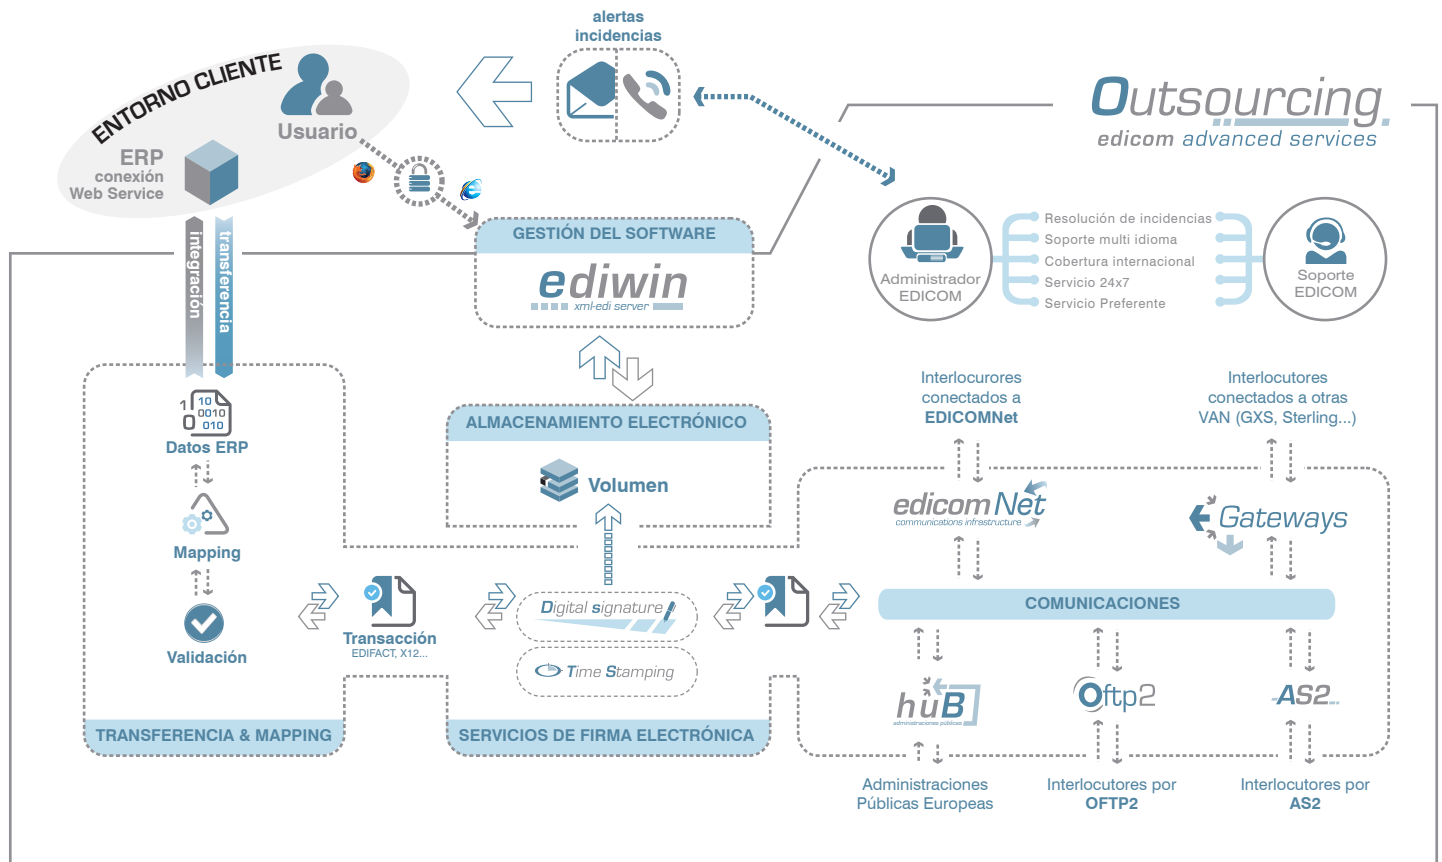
alertas incidencias

ENTORNO CLIENTE

Usuario

ERP conexión Web Service

Outsourcing
edicom advanced services

integración

transferencia

GESTIÓN DEL SOFTWARE

ediwin
xml-edi server

Administrador EDICOM

Resolución de incidencias
Soporte multi idioma
Cobertura internacional
Servicio 24x7
Servicio Preferente

Soporte EDICOM

10
1 0010
0 010

Datos ERP

Mapping

Validación

ALMACENAMIENTO ELECTRÓNICO

Volumen

Interlocurores conectados a EDICOMNet

Interlocutores conectados a otras VAN (GXS, Sterling...)

edicomNet
communications infrastructure

Gateways

Transacción
EDIFACT, X12...

Digital signature

Time Stamping

COMUNICACIONES

huB
administraciones públicas

Oftp2

AS2

TRANSFERENCIA & MAPPING

SERVICIOS DE FIRMA ELECTRÓNICA

Administraciones Públicas Europeas

Interlocutores por OFTP2

Interlocutores por AS2